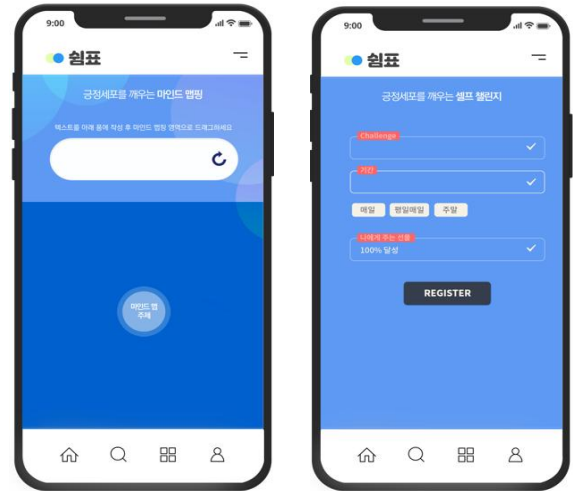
9:00

쉼표

긍정세포를 깨우는 마인드 맵핑

텍스트를 아래 폼에 작성 후 마인드 맵핑 영역으로 드래그하세요

마인드 맵 주제

9:00

쉼표

긍정세포를 깨우는 셀프 챌린지

Challenge

기간

매일

평일매일

주말

나에게 주는 선물

100% 달성

REGISTER